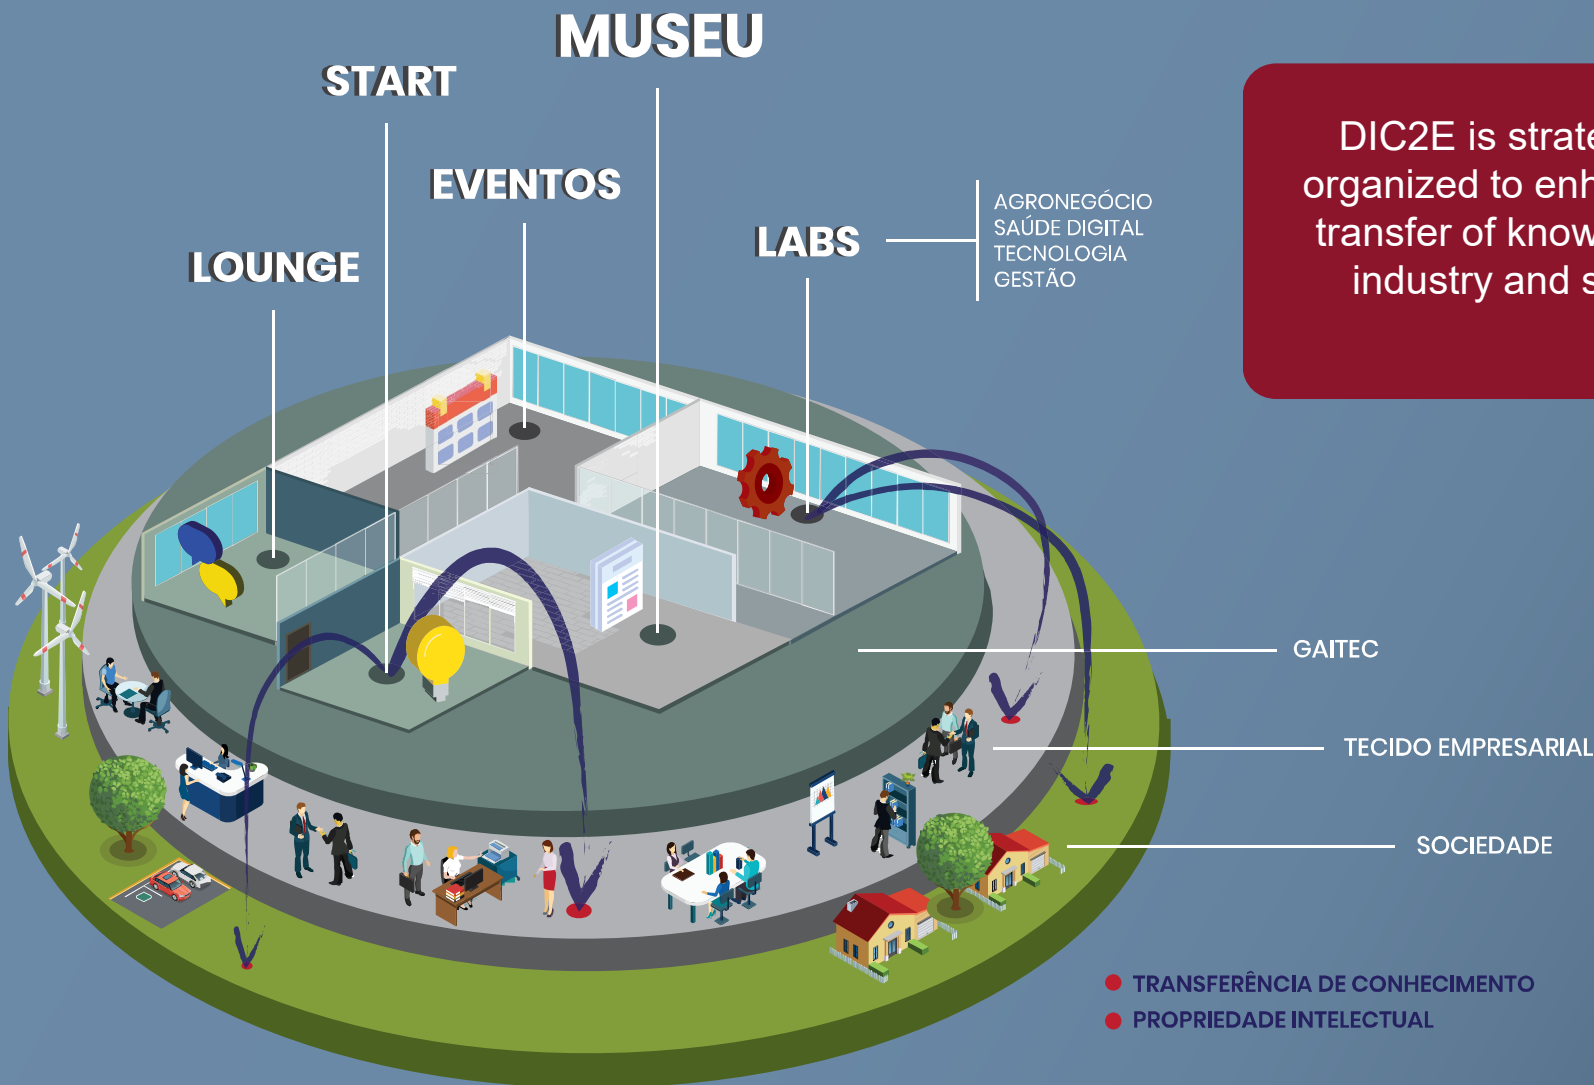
MUSEU

START

EVENTOS

LOUNGE

LABS

AGRONEGÓCIO
SAÚDE DIGITAL
TECNOLOGIA
GESTÃO

DIC2E is strat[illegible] organized to enh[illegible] transfer of know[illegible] industry and s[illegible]

GAITEC

TECIDO EMPRESARIAL

SOCIEDADE

TRANSFERÊNCIA DE CONHECIMENTO
PROPRIEDADE INTELECTUAL